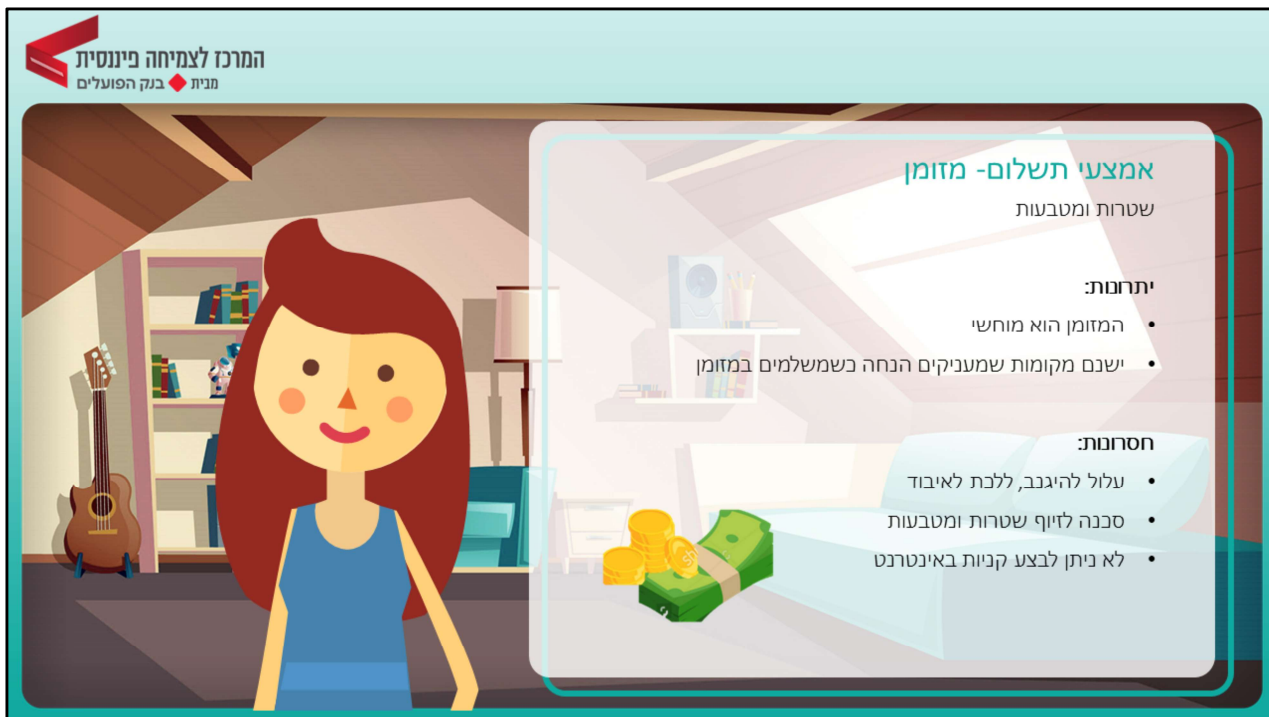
המרכז לצמיחה פיננסית
מבית בנק הפועלים

אמצעי תשלום- מזומן
שטרות ומטבעות

יתרונות:
• המזומן הוא מוחשי
• ישנם מקומות שמעניקים הנחה כשמשלמים במזומן

חסרונות:
• עלול להיגנב, ללכת לאיבוד
• סכנה לזיוף שטרות ומטבעות
• לא ניתן לבצע קניות באינטרנט